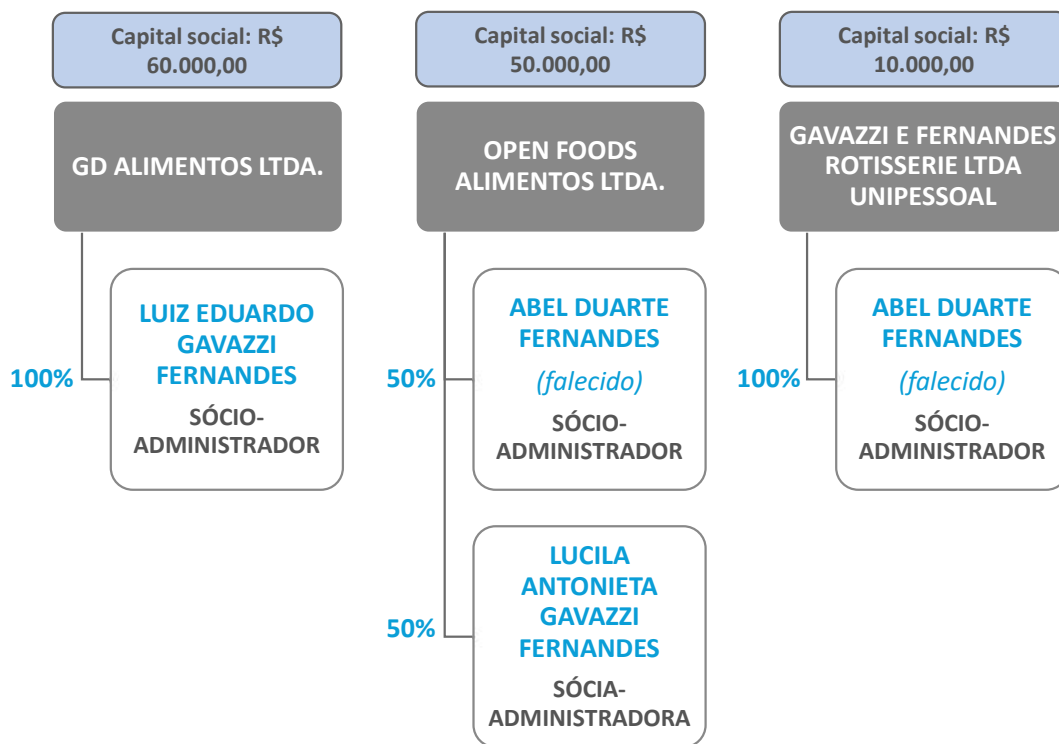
Capital social: R$ 60.000,00

GD ALIMENTOS LTDA.

100%

LUIZ EDUARDO GAVAZZI FERNANDES

SÓCIO-ADMINISTRADOR

Capital social: R$ 50.000,00

OPEN FOODS ALIMENTOS LTDA.

50%

ABEL DUARTE FERNANDES

(falecido)

SÓCIO-ADMINISTRADOR

50%

LUCILA ANTONIETA GAVAZZI FERNANDES

SÓCIA-ADMINISTRADORA

Capital social: R$ 10.000,00

GAVAZZI E FERNANDES ROTISSERIE LTDA UNIPESSOAL

100%

ABEL DUARTE FERNANDES

(falecido)

SÓCIO-ADMINISTRADOR